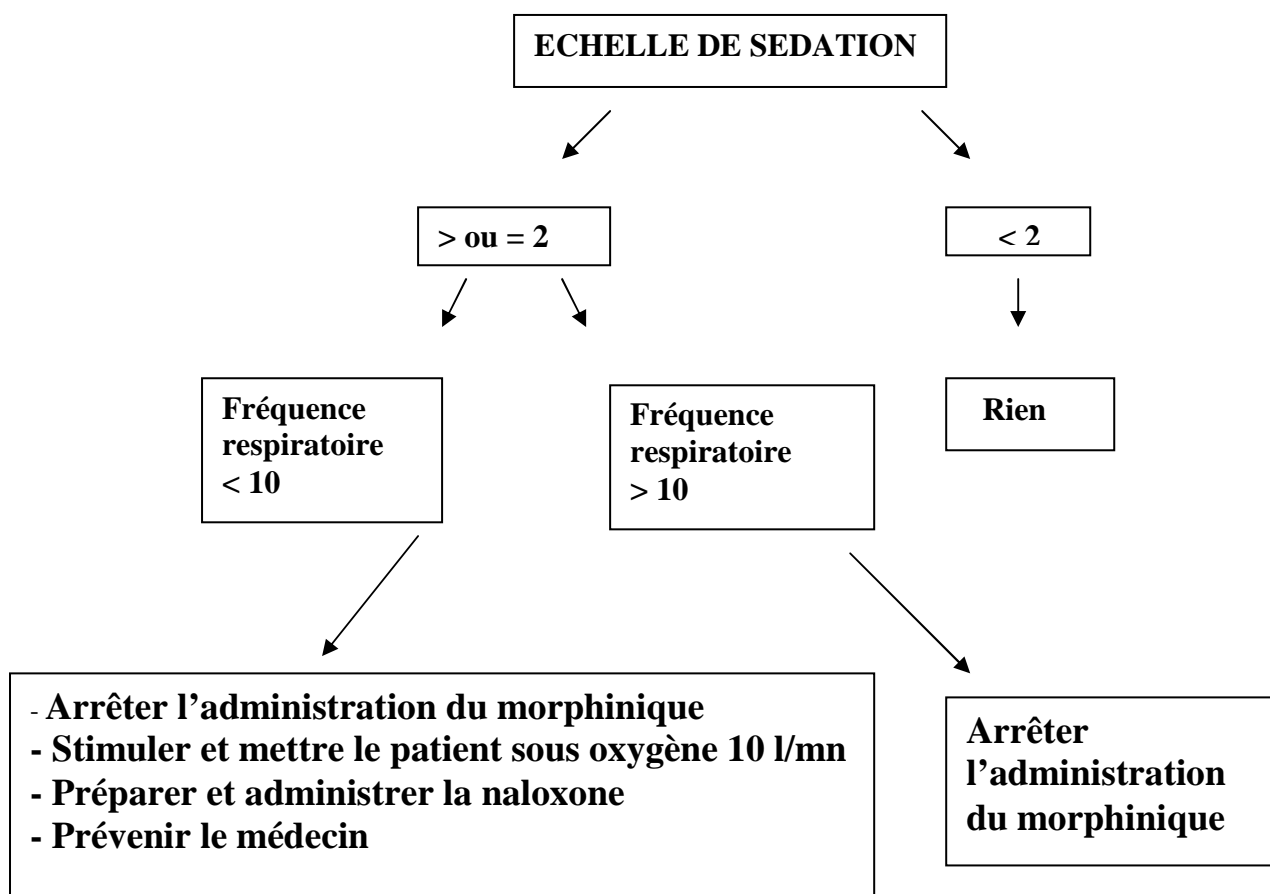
ECHELLE DE SEDATION

> ou = 2

< 2

Fréquence respiratoire < 10

Fréquence respiratoire > 10

Rien

- Arrêter l'administration du morphinique
- Stimuler et mettre le patient sous oxygène 10 l/mn
- Préparer et administrer la naloxone
- Prévenir le médecin

Arrêter l'administration du morphinique